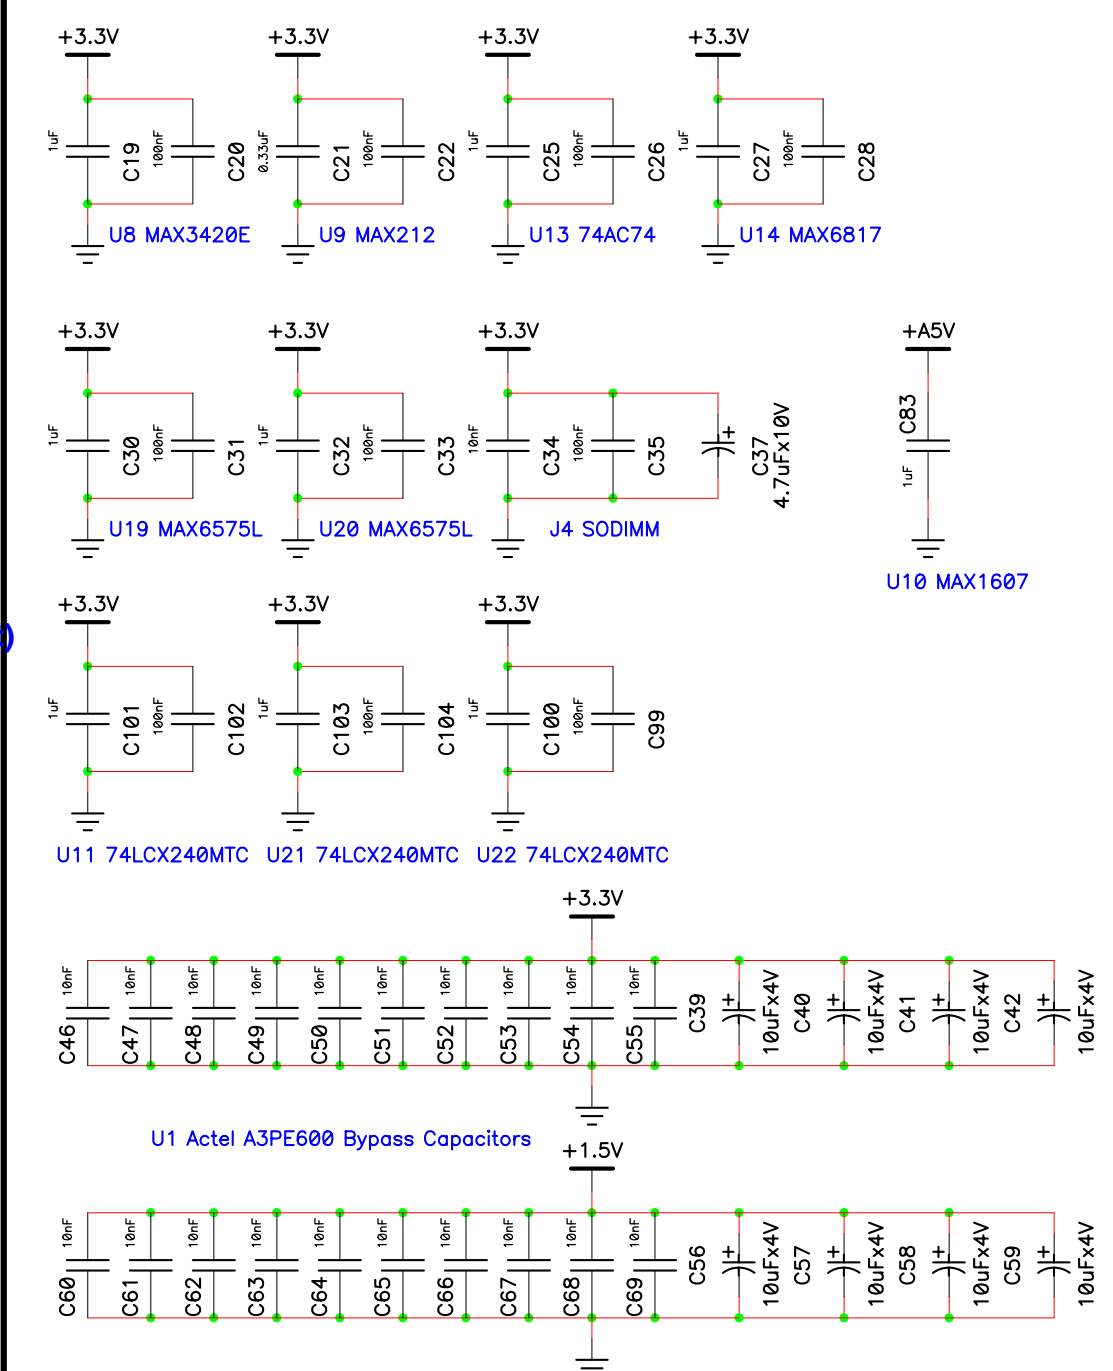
+3.3V
1uF C19 100nF C20
U8 MAX3420E

+3.3V
0.33uF C21 100nF C22
U9 MAX212

+3.3V
1uF C25 100nF C26
U13 74AC74

+3.3V
1uF C27 100nF C28
U14 MAX6817

+3.3V
1uF C30 100nF C31
U19 MAX6575L

+3.3V
1uF C32 100nF C33
U20 MAX6575L

+3.3V
10nF C34 100nF C35 + C37 4.7uFx10V
J4 SODIMM

+A5V
C83 1uF
U10 MAX1607

+3.3V
1uF C101 100nF C102
U11 74LCX240MTC

+3.3V
1uF C103 100nF C104
U21 74LCX240MTC

+3.3V
1uF C100 100nF C99
U22 74LCX240MTC

+3.3V
10nF C46 10nF C47 10nF C48 10nF C49 10nF C50 10nF C51 10nF C52 10nF C53 10nF C54 10nF C55 C39 + 10uFx4V C40 + 10uFx4V C41 + 10uFx4V C42 + 10uFx4V

U1 Actel A3PE600 Bypass Capacitors

+1.5V
10nF C60 10nF C61 10nF C62 10nF C63 10nF C64 10nF C65 10nF C66 10nF C67 10nF C68 10nF C69 C56 + 10uFx4V C57 + 10uFx4V C58 + 10uFx4V C59 + 10uFx4V